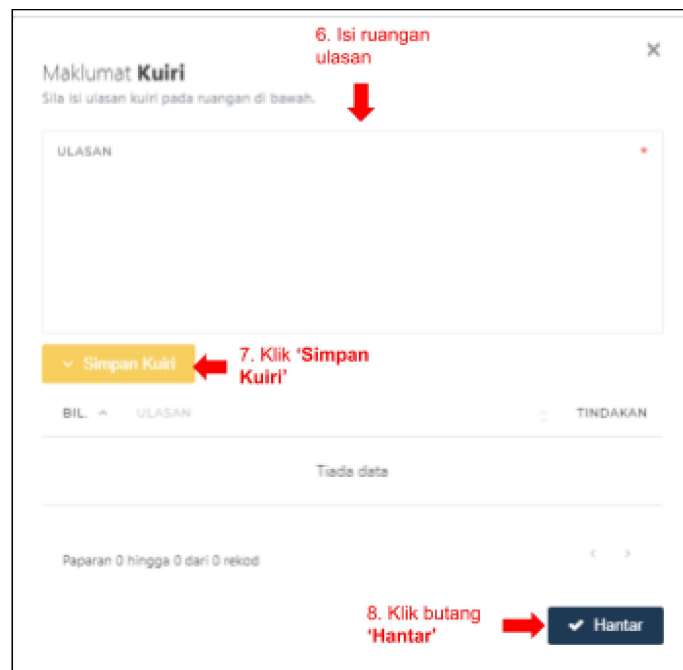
Maklumat **Kuiri**

Sila isi ulasan kuiri pada ruangan di bawah.

6. Isi ruangan ulasan

×

ULASAN *

Simpan Kuiri

7. Klik **'Simpan Kuiri'**

| BIL. | ULASAN | TINDAKAN |
|---|---|---|
| Tiada data | | |

Paparan 0 hingga 0 dari 0 rekod

8. Klik butang **'Hantar'**

Hantar